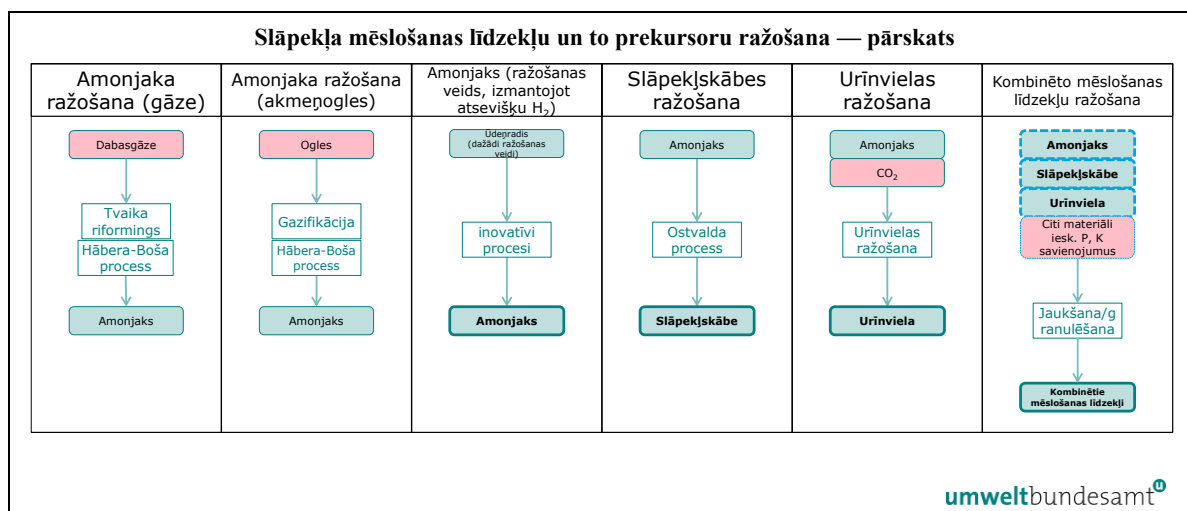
Slāpekļa mēslošanas līdzekļu un to prekursoru ražošana — pārskats

| Amonjaka ražošana (gāze) | Amonjaka ražošana (akmeņogles) | Amonjaks (ražošanas veids, izmantojot atsevišķu $H_2$) | Slāpekļskābes ražošana | Urīnvielas ražošana | Kombinēto mēslošanas līdzekļu ražošana |
|---|---|---|---|---|---|
| Dabasgāze | Ogles | Ūdeņradis (dažādi ražošanas veidi) | Amonjaks | Amonjaks | Amonjaks |
| | | | | $CO_2$ | Slāpekļskābe |
| | | | | | Urīnviela |
| | | | | | Citi materiāli iesk. P, K savienojumus |
| Tvaika riformings | Gazifikācija | inovatīvi procesi | Ostvalda process | Urīnvielas ražošana | Jaukšana/granulēšana |
| Hābera-Boša process | Hābera-Boša process | | | | |
| Amonjaks | Amonjaks | Amonjaks | Slāpekļskābe | Urīnviela | Kombinētie mēslošanas līdzekļi |

umweltbundesamt